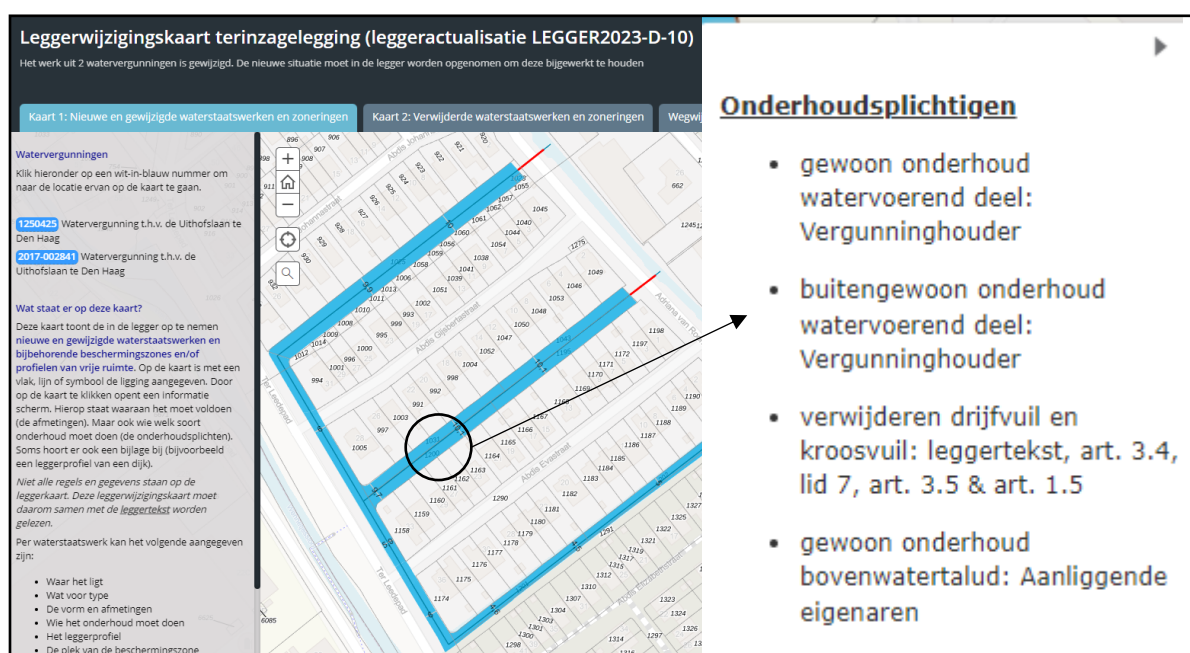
Leggerwijzigingskaart terinzagelegging (leggeractualisatie LEGGER2023-D-10)

Het werk uit 2 watervergunningen is gewijzigd. De nieuwe situatie moet in de legger worden opgenomen om deze bijgewerkt te houden

Kaart 1: Nieuwe en gewijzigde waterstaatswerken en zoneringen | Kaart 2: Verwijderde waterstaatswerken en zoneringen | Wegwij

Watervergunningen

Klik hieronder op een wit-in-blauw nummer om naar de locatie ervan op de kaart te gaan.

1250425 Watervergunning t.h.v. de Uithofslaan te Den Haag

2017-002841 Watervergunning t.h.v. de Uithofslaan te Den Haag

Wat staat er op deze kaart?

Deze kaart toont de in de legger op te nemen nieuwe en gewijzigde waterstaatswerken en bijbehorende beschermingszones en/of profielen van vrije ruimte. Op de kaart is met een vlak, lijn of symbool de ligging aangegeven. Door op de kaart te klikken opent een informatie scherm. Hierop staat waaraan het moet voldoen (de afmetingen). Maar ook wie welk soort onderhoud moet doen (de onderhoudsplichten). Soms hoort er ook een bijlage bij (bijvoorbeeld een leggerprofiel van een dijk).

Niet alle regels en gegevens staan op de leggerkaart. Deze leggerkaart moet daarom samen met de leggertekst worden gelezen.

Per waterstaatswerk kan het volgende aangegeven zijn:

- Waar het ligt
- Wat voor type
- De vorm en afmetingen
- Wie het onderhoud moet doen
- Het leggerprofiel
- De plek van de beschermingszone

Abdis Gijsbertastraat
Abdis Everstraat
Ter Leedestraat
Adriana van Ro
Abdis Rechtmanstraat

Onderhoudsplichtigen

- gewoon onderhoud watervoerend deel: Vergunninghouder
- buitengewoon onderhoud watervoerend deel: Vergunninghouder
- verwijderen drijfvuil en kroosvuil: leggertekst, art. 3.4, lid 7, art. 3.5 & art. 1.5
- gewoon onderhoud bovenwatertalud: Aanliggende eigenaren